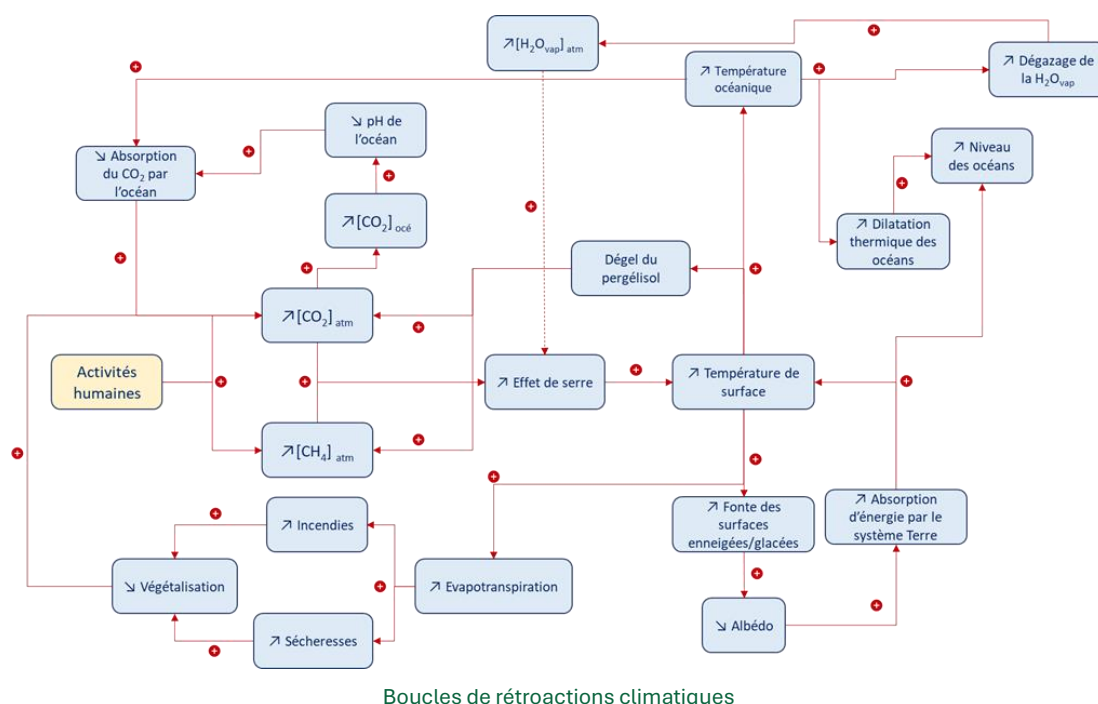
↗[$H_2O_{vap}$]$_{atm}$

+

↗ Dégazage de la $H_2O_{vap}$

+

↗ Température océanique

+

↘ pH de l'océan

↗ Niveau des océans

↘ Absorption du $CO_2$ par l'océan

+

+

↗[$CO_2$]$_{océ}$

+

↗ Dilatation thermique des océans

+

+

Dégel du pergélisol

+

+

↗[$CO_2$]$_{atm}$

+

Activités humaines

+

+

↗ Effet de serre

+

↗ Température de surface

+

+

↗[$CH_4$]$_{atm}$

+

+

+

+

↗ Incendies

↗ Fonte des surfaces enneigées/glacées

↗ Absorption d'énergie par le système Terre

+

↘ Végétalisation

+

↗ Evapotranspiration

+

↘ Albédo

+

↗ Sécheresses

+

Boucles de rétroactions climatiques